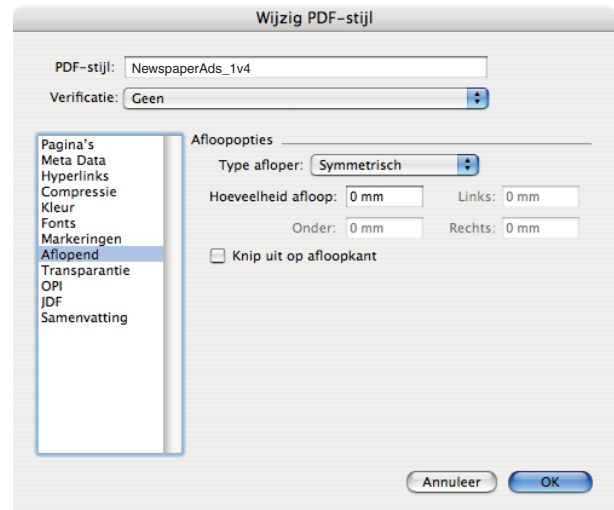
Wijzig PDF-stijl

PDF-stijl: NewspaperAds_1v4

Verificatie: Geen

Pagina's
Meta Data
Hyperlinks
Compressie
Kleur
Fonts
Markeringen
Aflopend
Transparantie
OPI
JDF
Samenvatting

Afloopopties

Type afloper: Symmetrisch

Hoeveelheid afloop: 0 mm

Links: 0 mm

Onder: 0 mm

Rechts: 0 mm

Knip uit op afloopkant

Annuleer

OK